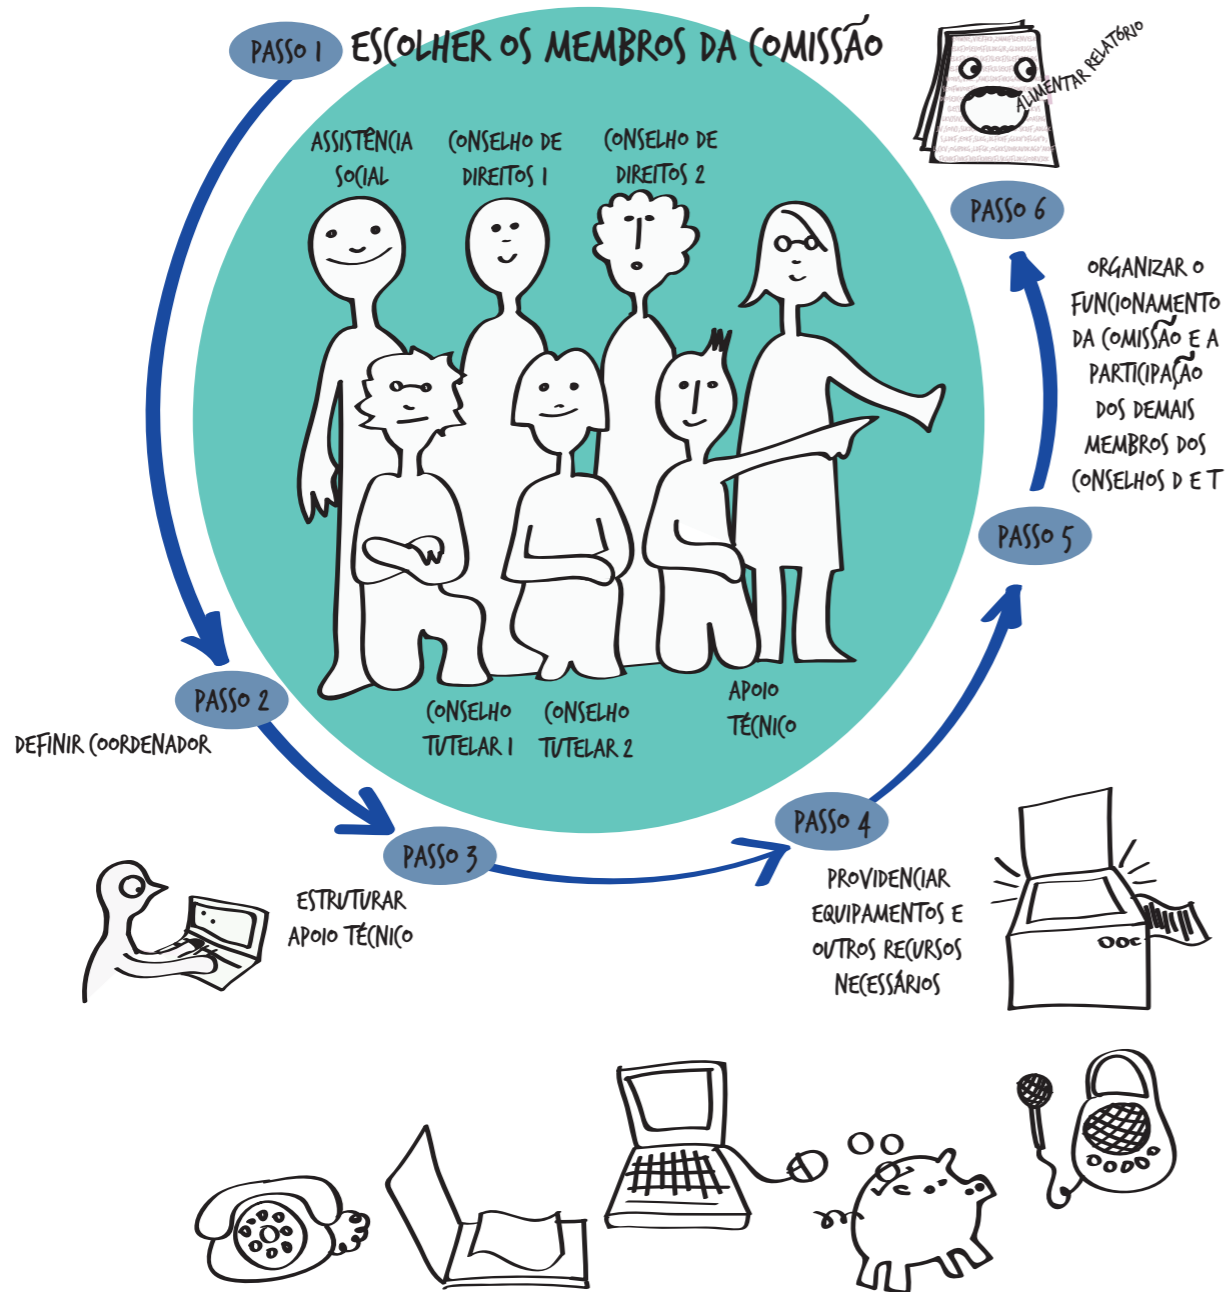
PASSO 1 ESCOLHER OS MEMBROS DA COMISSÃO

ALIMENTAR RELATÓRIO

ASSISTÊNCIA SOCIAL

CONSELHO DE DIREITOS 1

CONSELHO DE DIREITOS 2

PASSO 6

ORGANIZAR O FUNCIONAMENTO DA COMISSÃO E A PARTICIPAÇÃO DOS DEMAIS MEMBROS DOS CONSELHOS D E T

PASSO 5

PASSO 2

DEFINIR COORDENADOR

CONSELHO TUTELAR 1

CONSELHO TUTELAR 2

APOIO TÉCNICO

PASSO 4

PASSO 3

ESTRUTURAR APOIO TÉCNICO

PROVIDENCIAR EQUIPAMENTOS E OUTROS RECURSOS NECESSÁRIOS